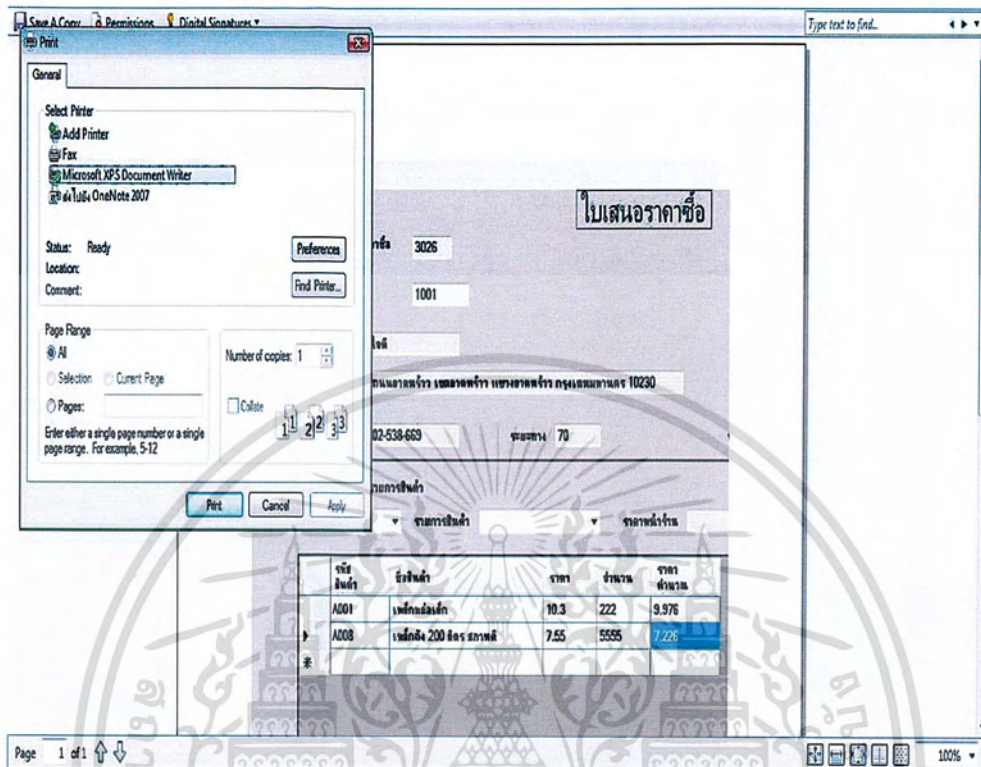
Save A Copy Permissions Digital Signatures

Type text to find...

Print

General

Select Printer
Add Printer
Fax
Microsoft XPS Document Writer
ส่งไปยัง OneNote 2007

Status: Ready
Location:
Comment:

Preferences
Find Printer...

Page Range
All
Selection
Current Page
Pages:
Enter either a single page number or a single page range. For example, 5-12

Number of copies: 1
Collate

Print
Cancel
Apply

ใบเสนอราคาซื้อ

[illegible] 3026

1001

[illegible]

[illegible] 10230

02-538-669 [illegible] 70

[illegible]

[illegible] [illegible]

| รหัสสินค้า | ชื่อสินค้า | ราคา | จำนวน | ราคารวม |
|---|---|---|---|---|
| A001 | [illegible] | 10.3 | 222 | 9.976 |
| A008 | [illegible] 200 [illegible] | 7.55 | 5555 | 7.226 |

Page 1 of 1

100%